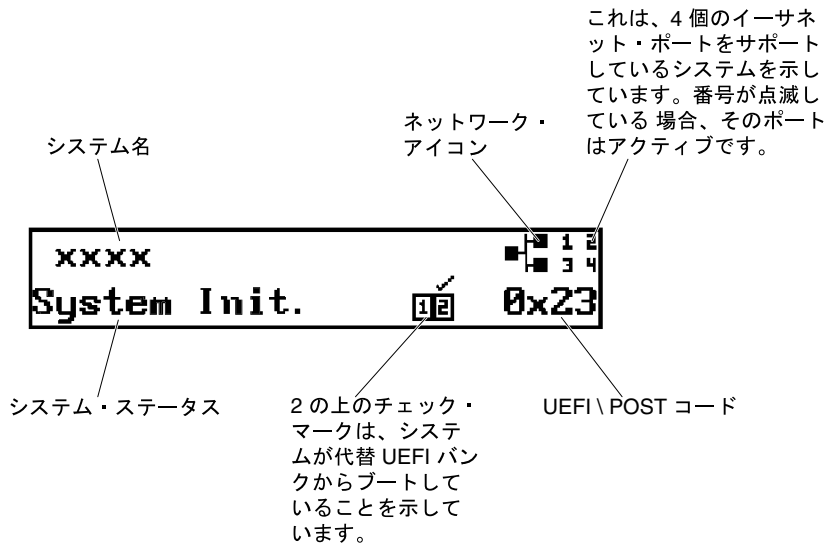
これは、4 個のイーサネット・ポートをサポートしているシステムを示しています。番号が点滅している 場合、そのポートはアクティブです。

ネットワーク・アイコン

システム名

xxxx

1 2
3 4

System Init.

1 2

0x23

システム・ステータス

2 の上のチェック・マークは、システムが代替 UEFI バンクからブートしていることを示しています。

UEFI \ POST コード